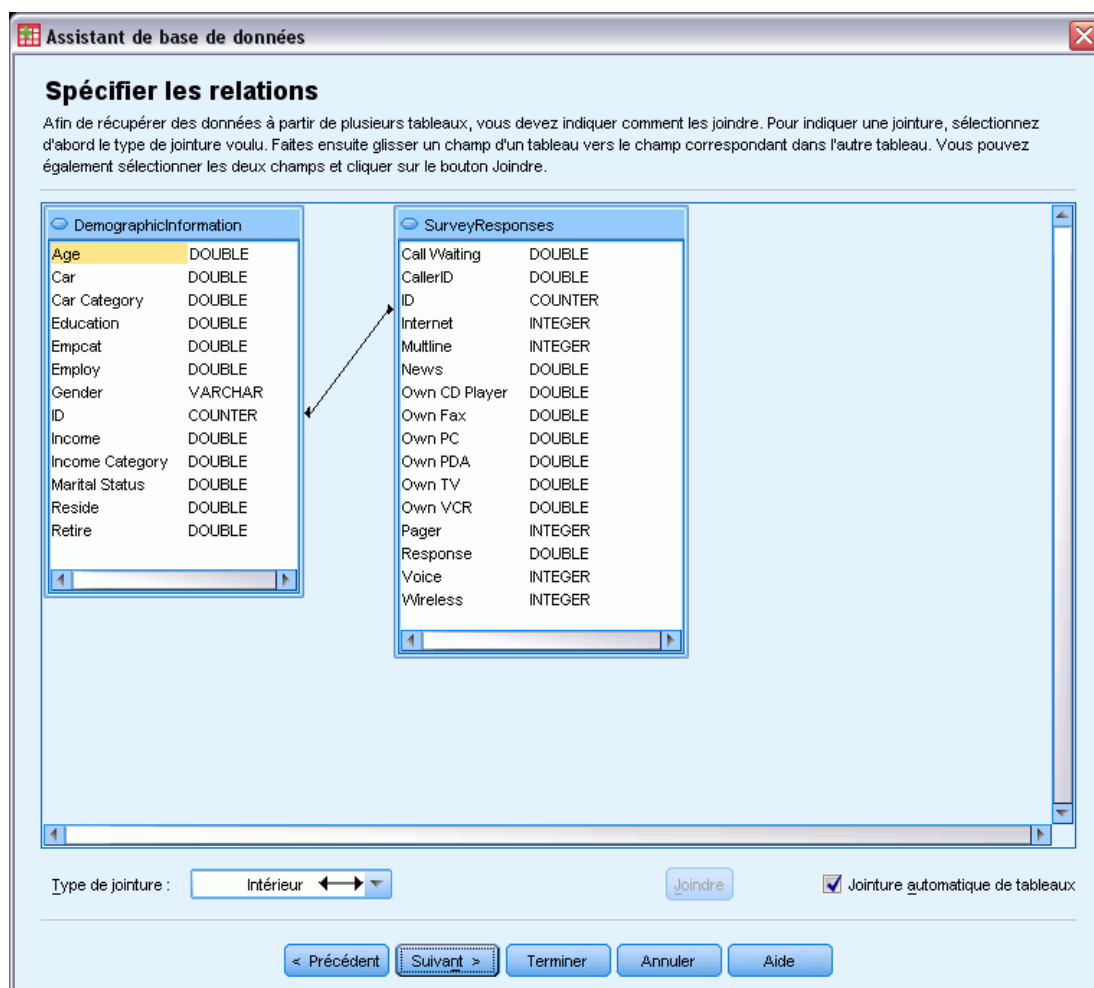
Assistant de base de données

Spécifier les relations

Afin de récupérer des données à partir de plusieurs tableaux, vous devez indiquer comment les joindre. Pour indiquer une jointure, sélectionnez d'abord le type de jointure voulu. Faites ensuite glisser un champ d'un tableau vers le champ correspondant dans l'autre tableau. Vous pouvez également sélectionner les deux champs et cliquer sur le bouton Joindre.

DemographicInformation

| | |
|---|---|
| Age | DOUBLE |
| Car | DOUBLE |
| Car Category | DOUBLE |
| Education | DOUBLE |
| Empcat | DOUBLE |
| Employ | DOUBLE |
| Gender | VARCHAR |
| ID | COUNTER |
| Income | DOUBLE |
| Income Category | DOUBLE |
| Marital Status | DOUBLE |
| Reside | DOUBLE |
| Retire | DOUBLE |

SurveyResponses

| | |
|---|---|
| Call Waiting | DOUBLE |
| CallerID | DOUBLE |
| ID | COUNTER |
| Internet | INTEGER |
| Multline | INTEGER |
| News | DOUBLE |
| Own CD Player | DOUBLE |
| Own Fax | DOUBLE |
| Own PC | DOUBLE |
| Own PDA | DOUBLE |
| Own TV | DOUBLE |
| Own VCR | DOUBLE |
| Pager | INTEGER |
| Response | DOUBLE |
| Voice | INTEGER |
| Wireless | INTEGER |

Type de jointure : Intérieur

Joindre

Jointure automatique de tableaux

< Précédent Suivant > Terminer Annuler Aide